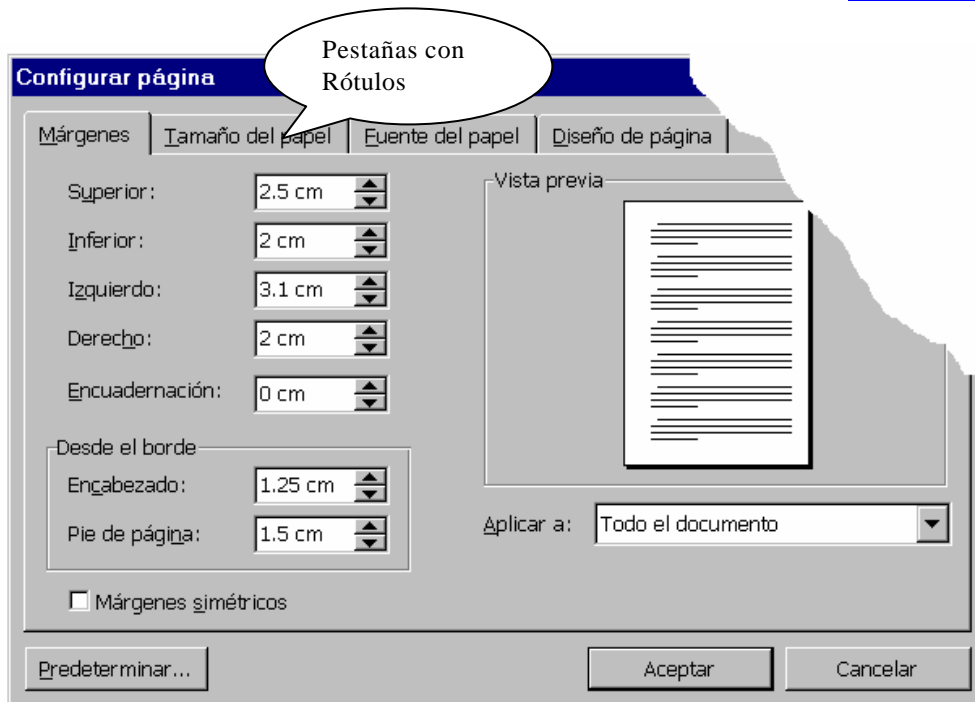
Configurar página

Pestañas con Rótulos

Márgenes | Tamaño del papel | Fuente del papel | Diseño de página

Superior: 2.5 cm

Inferior: 2 cm

Izquierdo: 3.1 cm

Derecho: 2 cm

Encuadernación: 0 cm

Desde el borde

Encabezado: 1.25 cm

Pie de página: 1.5 cm

Márgenes simétricos

Vista previa

Aplicar a: Todo el documento

Predeterminar...

Aceptar

Cancelar